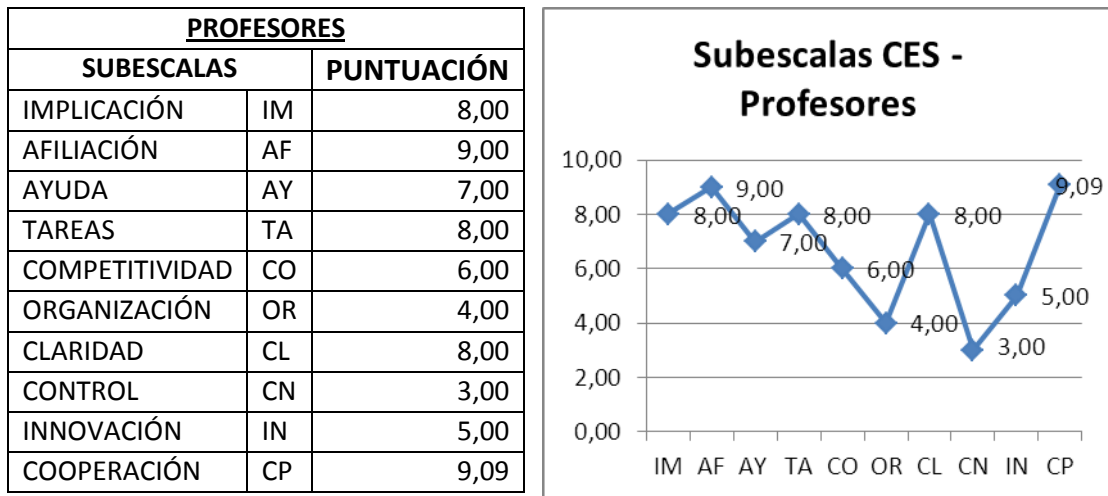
| PROFESORES | | |
|---|---|---|
| SUBESCALAS | | PUNTUACIÓN |
| IMPLICACIÓN | IM | 8,00 |
| AFILIACIÓN | AF | 9,00 |
| AYUDA | AY | 7,00 |
| TAREAS | TA | 8,00 |
| COMPETITIVIDAD | CO | 6,00 |
| ORGANIZACIÓN | OR | 4,00 |
| CLARIDAD | CL | 8,00 |
| CONTROL | CN | 3,00 |
| INNOVACIÓN | IN | 5,00 |
| COOPERACIÓN | CP | 9,09 |

Subescalas CES - Profesores

10,00
8,00
6,00
4,00
2,00
0,00

8,00
9,00
7,00
8,00
6,00
4,00
8,00
3,00
5,00
9,09

IM AF AY TA CO OR CL CN IN CP